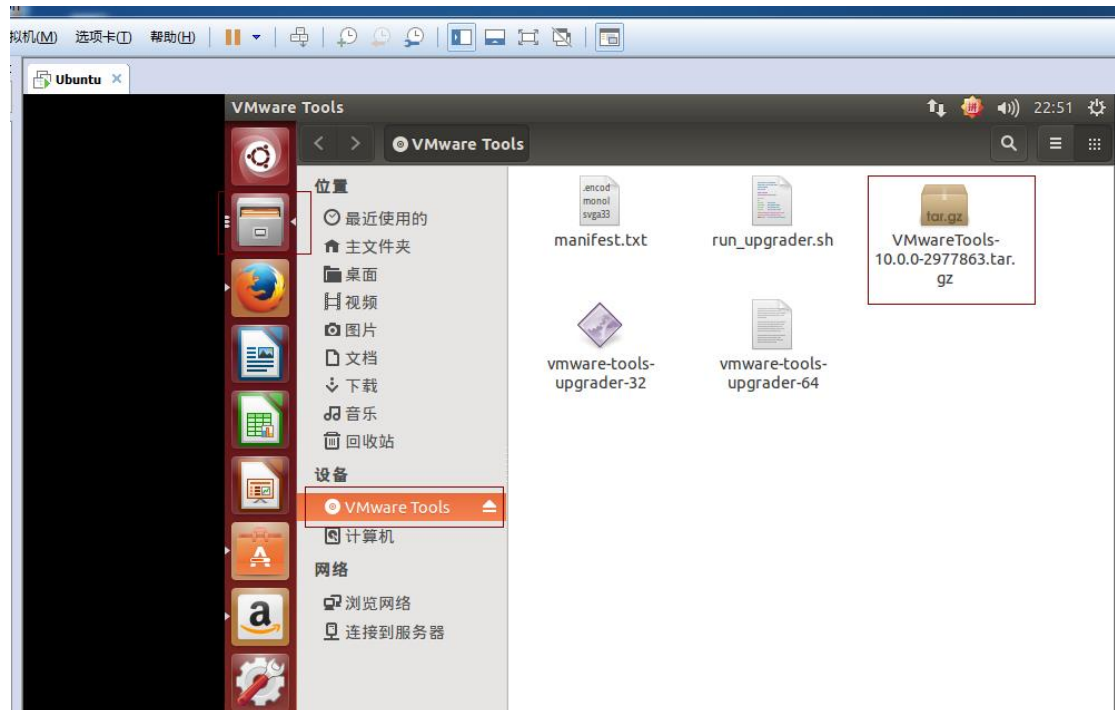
拟机(M) 选项卡(T) 帮助(H)

Ubuntu ×

VMware Tools

22:51

VMware Tools

位置
最近使用的
主文件夹
桌面
视频
图片
文档
下载
音乐
回收站
设备
VMware Tools
计算机
网络
浏览网络
连接到服务器

.encod monol svga33
manifest.txt

run_upgrader.sh

tar.gz
VMwareTools-10.0.0-2977863.tar.gz

vmware-tools-upgrader-32

vmware-tools-upgrader-64

a